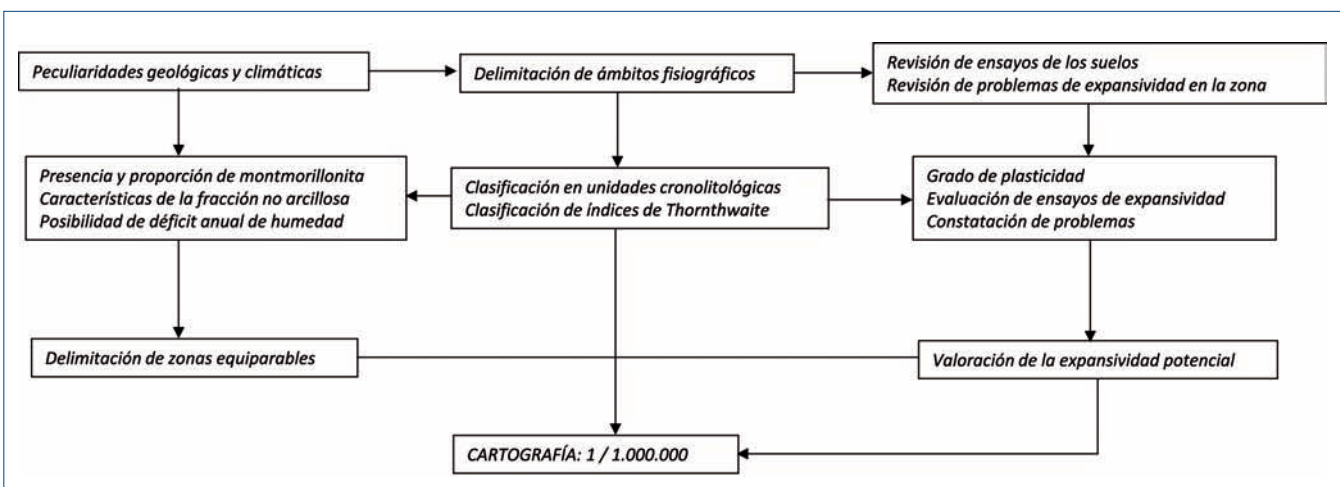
Peculiaridades geológicas y climáticas

Delimitación de ámbitos fisiográficos

Revisión de ensayos de los suelos
Revisión de problemas de expansividad en la zona

Presencia y proporción de montmorillonita
Características de la fracción no arcillosa
Posibilidad de déficit anual de humedad

Clasificación en unidades cronolitológicas
Clasificación de índices de Thornthwaite

Grado de plasticidad
Evaluación de ensayos de expansividad
Constatación de problemas

Delimitación de zonas equiparables

Valoración de la expansividad potencial

CARTOGRAFÍA: 1 / 1.000.000